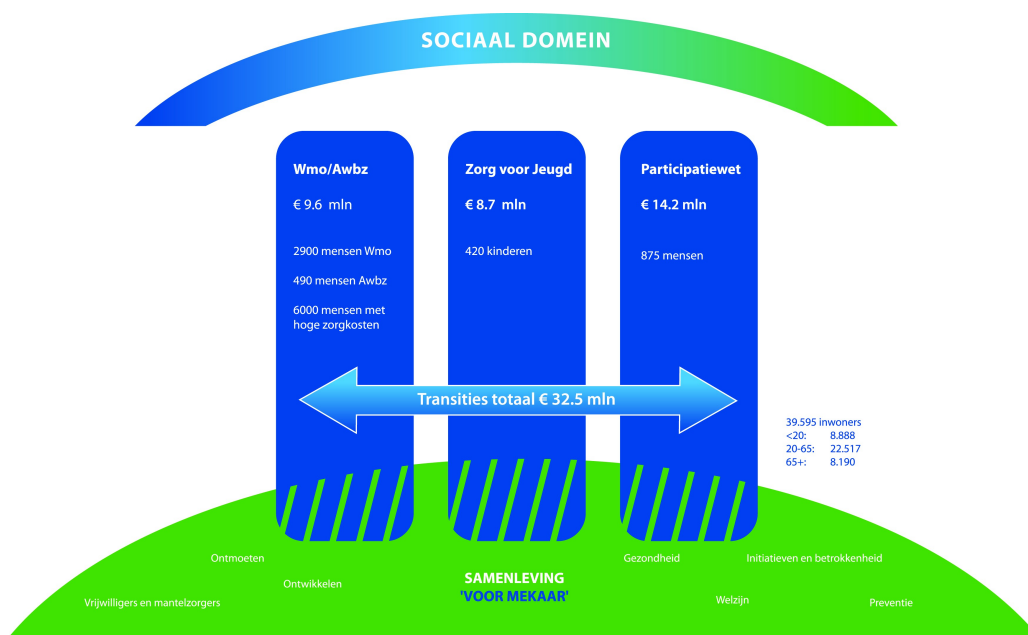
SOCIAAL DOMEIN

Wmo/Awbz

€ 9.6 mln

2900 mensen Wmo

490 mensen Awbz

6000 mensen met hoge zorgkosten

Zorg voor Jeugd

€ 8.7 mln

420 kinderen

Participatiewet

€ 14.2 mln

875 mensen

Transities totaal € 32.5 mln

39.595 inwoners
<20: 8.888
20-65: 22.517
65+: 8.190

Ontmoeten

Ontwikkelen

Vrijwilligers en mantelzorgers

SAMENLEVING
'VOOR MEKAAR'

Gezondheid

Initiatieven en betrokkenheid

Welzijn

Preventie